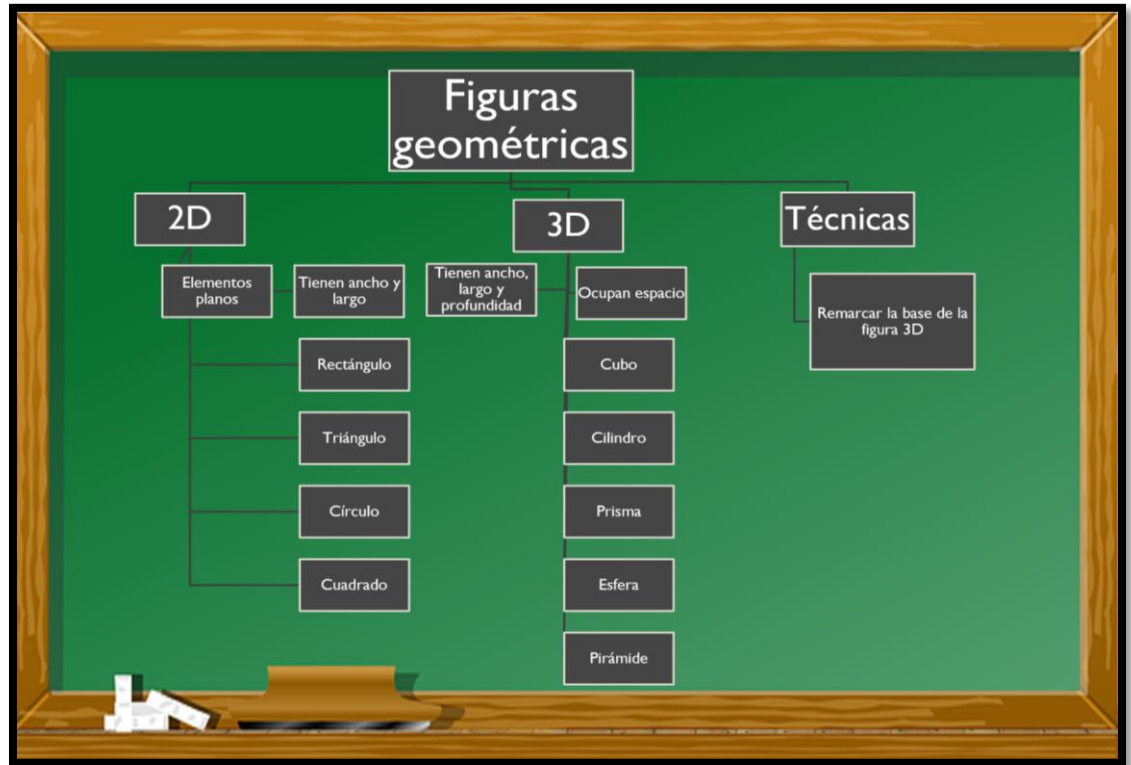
Figuras geométricas

2D

Elementos planos

Tienen ancho y largo

Rectángulo

Triángulo

Círculo

Cuadrado

3D

Tienen ancho, largo y profundidad

Ocupan espacio

Cubo

Cilindro

Prisma

Esfera

Pirámide

Técnicas

Remarcar la base de la figura 3D